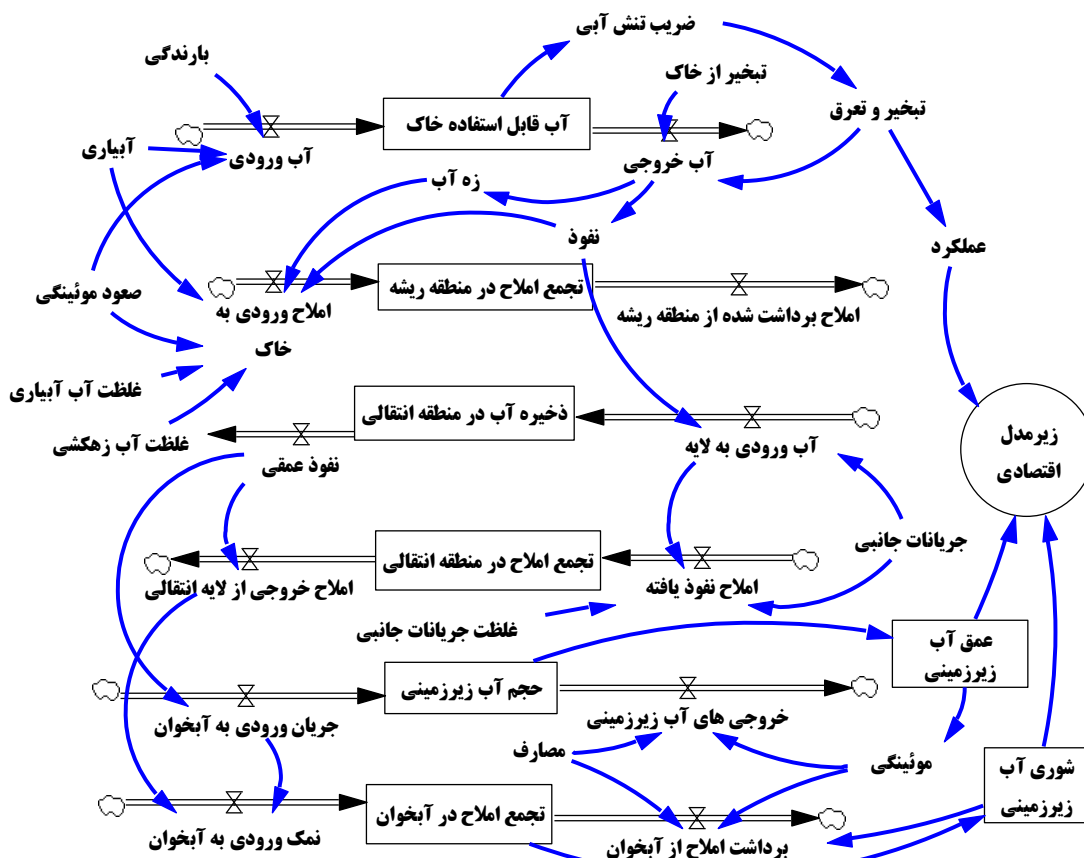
ضریب تنش آبی
بارندگی
تبخیر از خاک
آب قابل استفاده خاک
تبخیر و تعرق
آبیاری
آب ورودی
آب خروجی
زه آب
نفوذ
عملکرد
صعود موئینگی
املاح ورودی به خاک
تجمع املاح در منطقه ریشه
املاح برداشت شده از منطقه ریشه
غلظت آب آبیاری
ذخیره آب در منطقه انتقالی
زیرمدل اقتصادی
غلظت آب زهکشی
نفوذ عمقی
آب ورودی به لایه
جریانات جانبی
تجمع املاح در منطقه انتقالی
املاح خروجی از لایه انتقالی
املاح نفوذ یافته
غلظت جریانات جانبی
عمق آب زیرزمینی
حجم آب زیرزمینی
خروجی های آب زیرزمینی
جریان ورودی به آبخوان
مصارف
موئینگی
شوری آب زیرزمینی
تجمع املاح در آبخوان
نمک ورودی به آبخوان
برداشت املاح از آبخوان